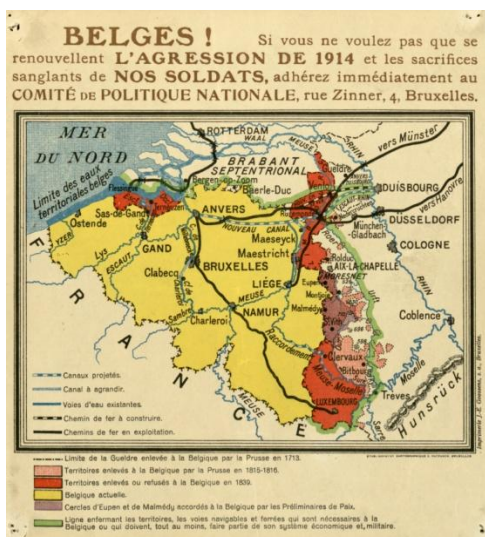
BELGES ! Si vous ne voulez pas que se renouvellent L'AGRESSION DE 1914 et les sacrifices sanglants de NOS SOLDATS, adhérez immédiatement au COMITÉ DE POLITIQUE NATIONALE, rue Zinner, 4, Bruxelles.

MER DU NORD

Limite des eaux territoriales belges

ROTTERDAM

WAAL

MEUSE

BRABANT SEPTENTRIONAL

vers Münster

Gueldre

Bergen-op-Zoom

Bois-le-Duc

vers Hanovre

DUISBOURG

Flessingue

Sas-de-Gand

ANVERS

DUSSELDORF

Ostende

NOUVEAU CANAL

Maeseyck

München-Gladbach

COLOGNE

YSER

GAND

Lys

ESCAUT

Clabecq

BRUXELLES

Maestricht

Roldur

AIX-LA-CHAPELLE

LIÈGE

Eupen

MEUSE

Montjoie

Malmédy

RHIN

Sambre

Charleroi

NAMUR

Coblence

Raccordement

Clervaux

Moselle

MEUSE

LUXEMBOURG

Trèves

Hunsrück

FRANCE

Canaux projetés.

Canal à agrandir.

Voies d'eau existantes.

Chemin de fer à construire.

Chemins de fer en exploitation.

Limite de la Gueldre enlevée à la Belgique par la Prusse en 1713.

Territoires enlevés à la Belgique par la Prusse en 1815-1816.

Territoires enlevés ou refusés à la Belgique en 1839.

Belgique actuelle.

Cercles d'Eupen et de Malmédy accordés à la Belgique par les Préliminaires de Paix.

Ligne enfermant les territoires, les voies navigables et ferrées qui sont nécessaires à la Belgique ou qui doivent, tout au moins, faire partie de son système économique et militaire.

Imprimerie J.-E. Goossens, s. a., Bruxelles.